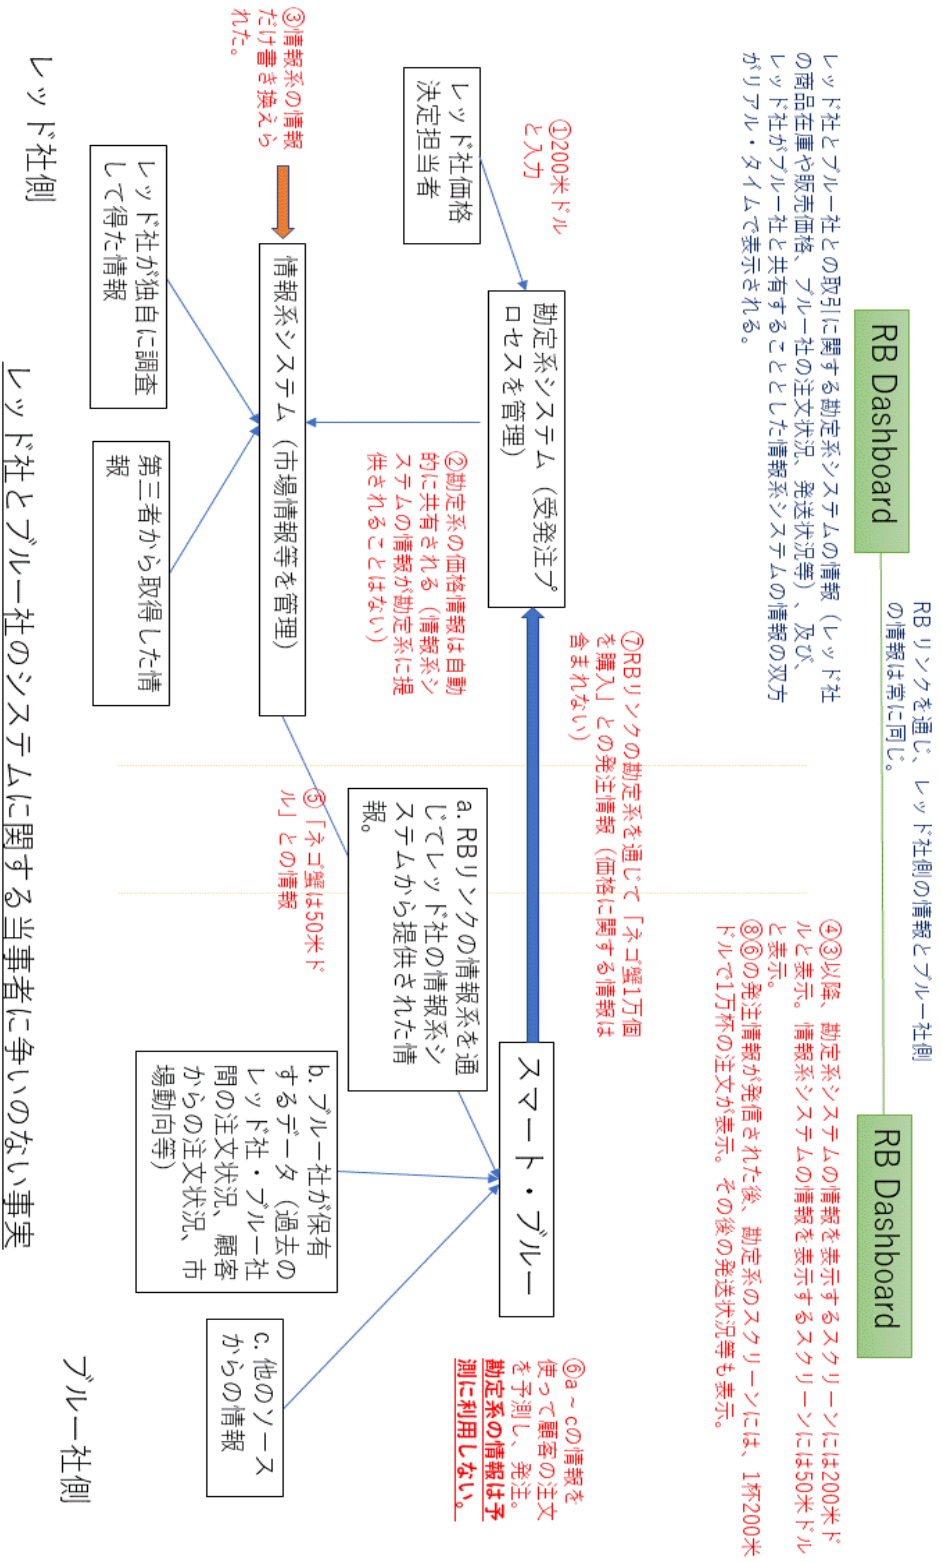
RB Dashboard

レッド社とブルー社との取引に関する勘定系システムの情報（レッド社の商品在庫や販売価格、ブルー社の注文状況、発送状況等）、及び、レッド社がブルー社と共有することとした情報系システムの情報の双方がリアル・タイムで表示される。

RB リンクを通じ、レッド社側の情報とブルー社側の情報は常に同じ。

RB Dashboard

④③以降、勘定系システムの情報を表示するスクリーンには200米ドルと表示。情報系システムの情報を表示するスクリーンには50米ドルと表示。
⑧⑥の発注情報が発信された後、勘定系のスクリーンには、1杯200米ドルで1万杯の注文が表示。その後の発送状況等も表示。

レッド社価格決定担当者

①200米ドルと入力

勘定系システム（受発注プロセスを管理）

③情報系の情報だけ書き換えられた。

情報系システム（市場情報等を管理）

②勘定系の価格情報は自動的に共有される（情報系システムの情報が勘定系に提供されることはない）

⑦RBリンクの勘定系を通じて「ネコ型1万個を購入」との発注情報（価格に関する情報は含まれない）

レッド社が独自に調査して得た情報

第三者から取得した情報

a. RBリンクの情報系を通じてレッド社の情報系システムから提供された情報。

⑤「ネコ型は50米ドル」との情報

スマート・ブルー

b. ブルー社が保有するデータ（過去のレッド社・ブルー社間の注文状況、顧客からの注文状況、市場動向等）

c. 他のソースからの情報

⑥a～cの情報を使って顧客の注文を予測し、発注。
勘定系の情報は予測に利用しない。

レッド社側

レッド社とブルー社のシステムに関する当事者に争いのない事実

ブルー社側